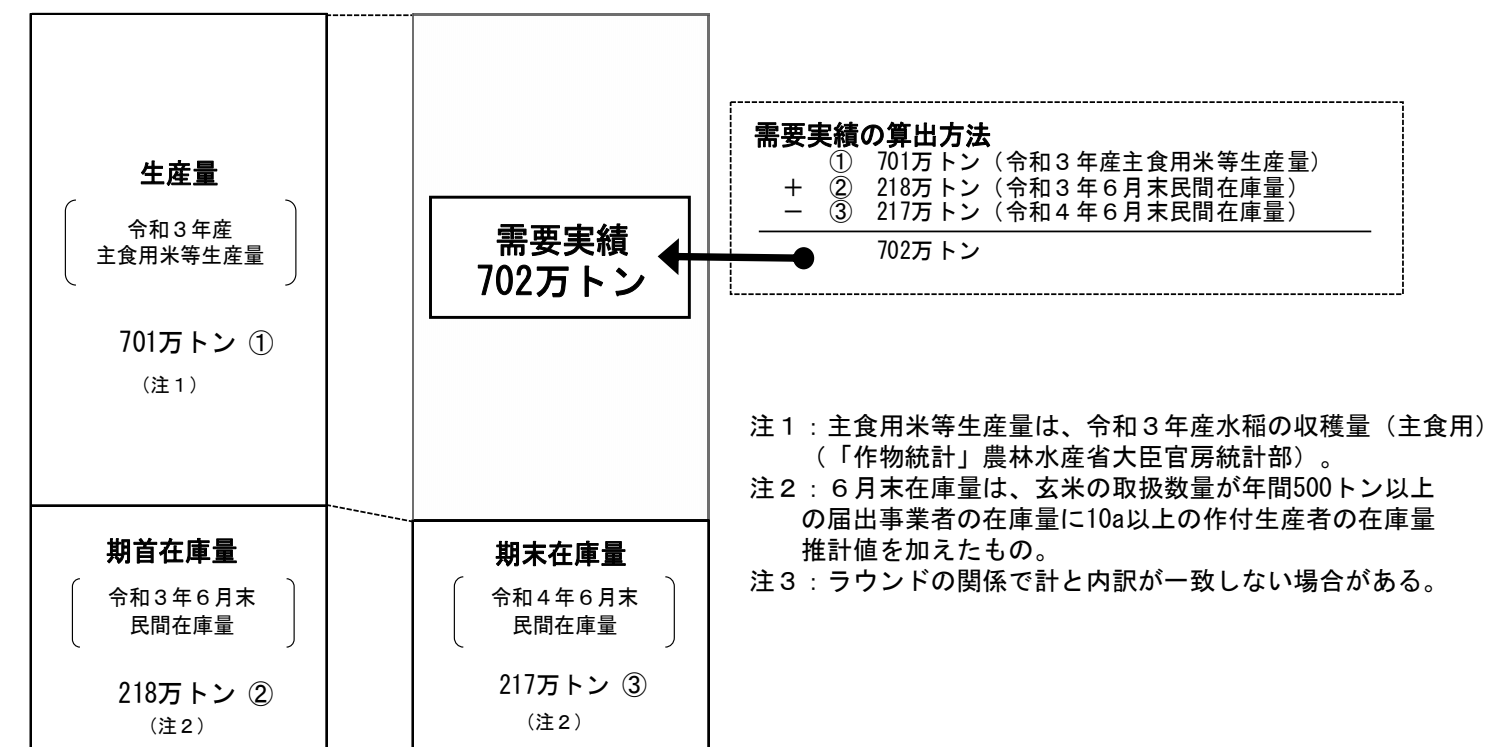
生産量

令和３年産
主食用米等生産量

701万トン ①

（注１）

期首在庫量

令和３年６月末
民間在庫量

218万トン ②

（注２）

需要実績
702万トン

期末在庫量

令和４年６月末
民間在庫量

217万トン ③

（注２）

需要実績の算出方法
　① 701万トン（令和３年産主食用米等生産量）
＋ ② 218万トン（令和３年６月末民間在庫量）
－ ③ 217万トン（令和４年６月末民間在庫量）
　702万トン

注１：主食用米等生産量は、令和３年産水稲の収穫量（主食用）（「作物統計」農林水産省大臣官房統計部）。
注２：６月末在庫量は、玄米の取扱数量が年間500トン以上の届出事業者の在庫量に10a以上の作付生産者の在庫量推計値を加えたもの。
注３：ラウンドの関係で計と内訳が一致しない場合がある。